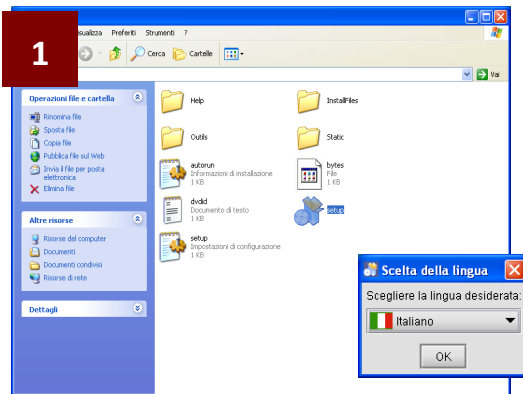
1

isualizza Preferiti Strumenti ?

Cerca Cartelle

Vai

Operazioni file e cartella

Rinomina file
Sposta file
Copia file
Pubblica file sul Web
Invia il file per posta elettronica
Elimina file

Altre risorse

Risorse del computer
Documenti
Documenti condivisi
Risorse di rete

Dettagli

Help

InstallFiles

Outils

Static

autorun
Informazioni di installazione
1 KB

bytes
File
1 KB

dvdid
Documento di testo
1 KB

setup

setup
Impostazioni di configurazione
1 KB

Scelta della lingua

Scegliere la lingua desiderata:

Italiano

OK